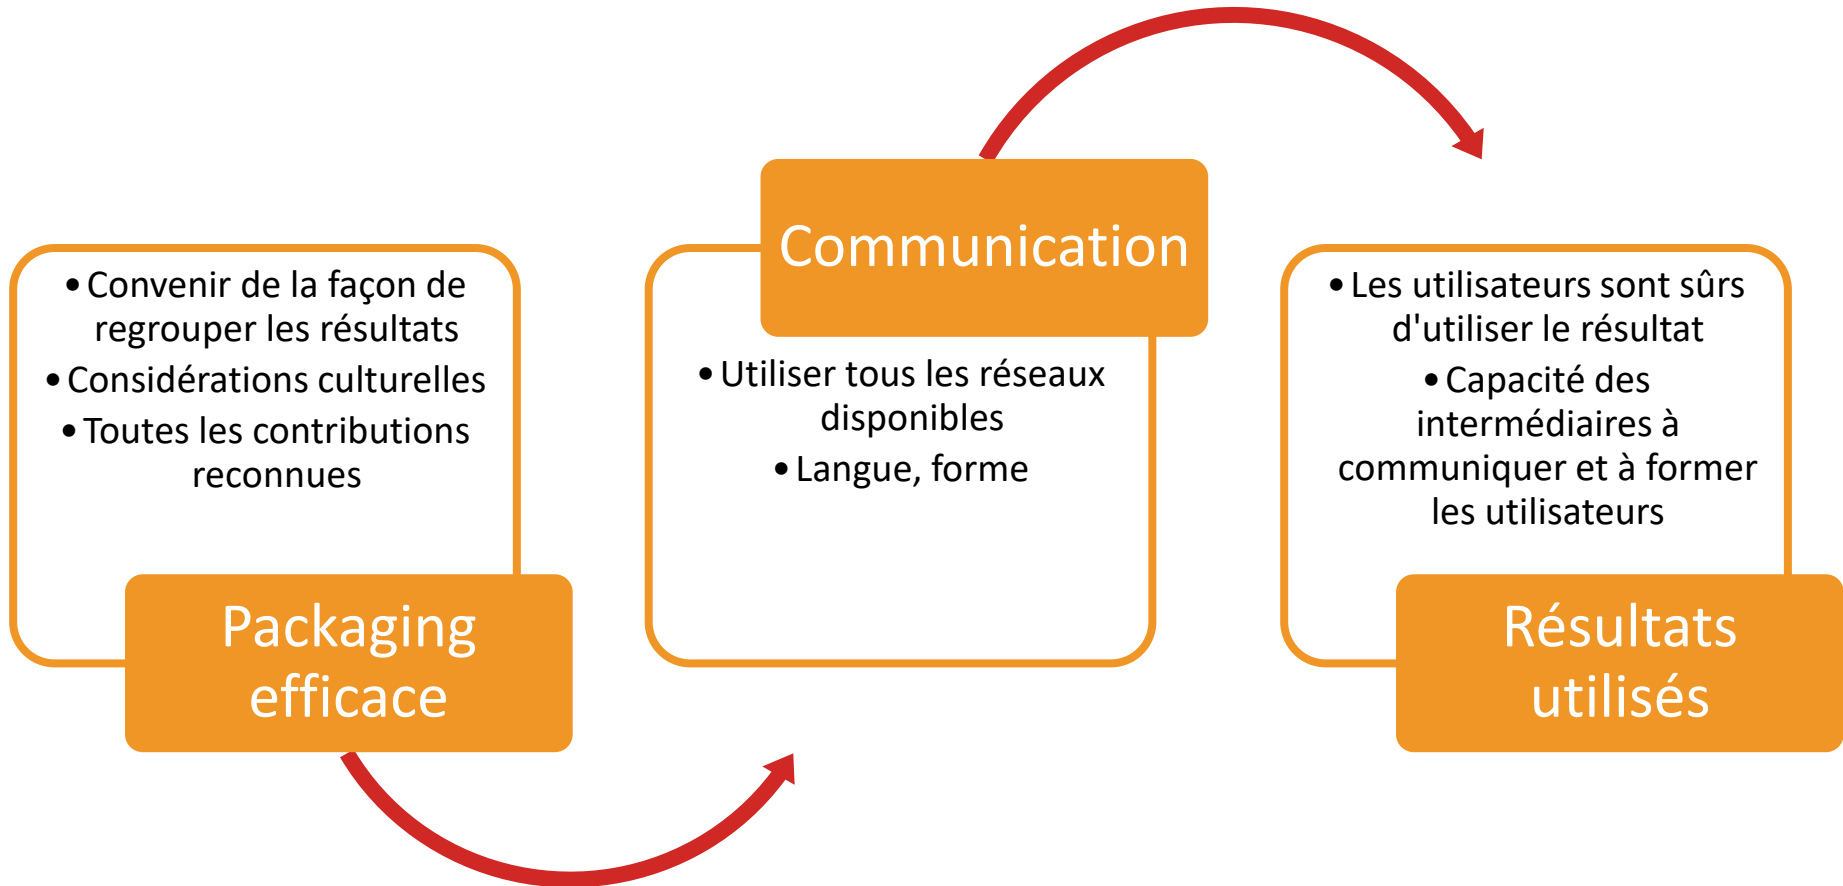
- Convenir de la façon de regrouper les résultats
- Considérations culturelles
- Toutes les contributions reconnues

Packaging efficace

Communication

- Utiliser tous les réseaux disponibles
- Langue, forme

- Les utilisateurs sont sûrs d'utiliser le résultat
- Capacité des intermédiaires à communiquer et à former les utilisateurs

Résultats utilisés